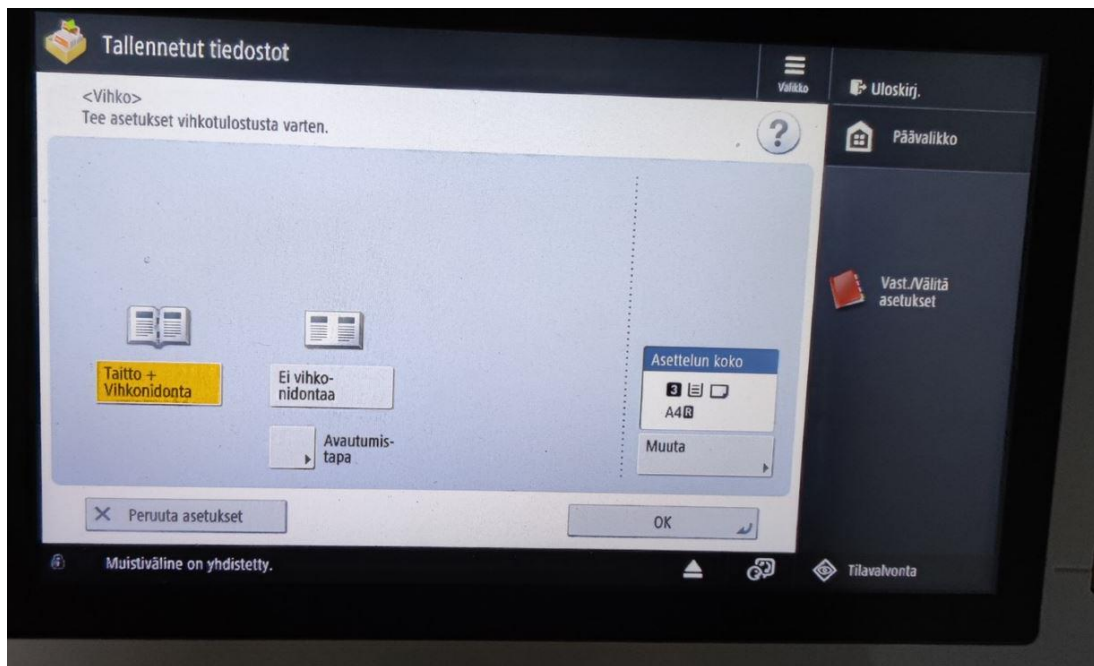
Tallennetut tiedostot

Valikko

Uloskirj.

<Vihko>
Tee asetukset vihkotulostusta varten.

?

Päävalikko

Vast./Välitä asetukset

Taitto + Vihkonidonta

Ei vihkonidontaa

Avautumistapa

Asettelun koko

A4R

Muuta

Peruuta asetukset

OK

Muistiväline on yhdistetty.

Tilavalvonta